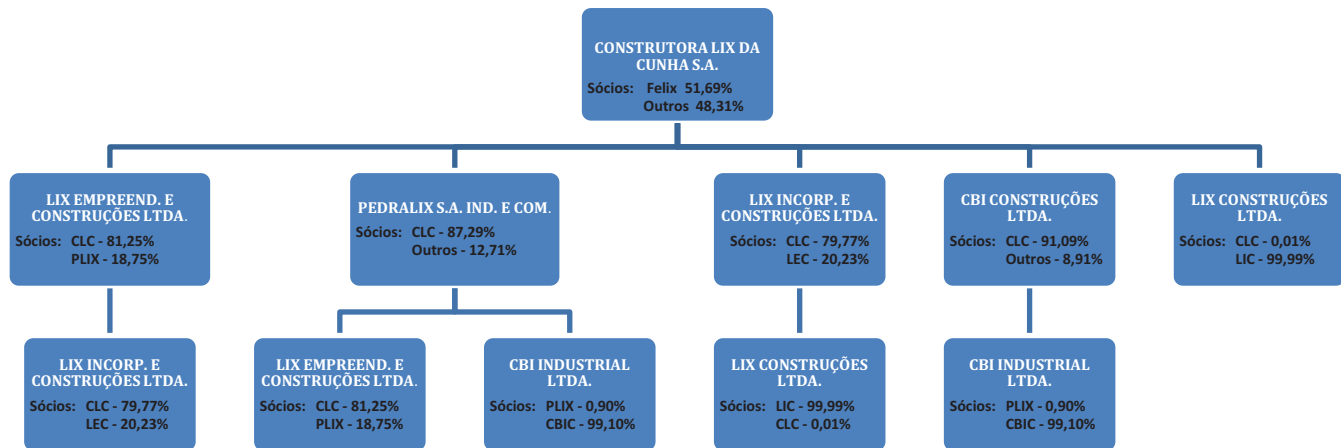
CONSTRUTORA LIX DA CUNHA S.A.
Sócios: Felix 51,69%
Outros 48,31%

LIX EMPREEND. E CONSTRUÇÕES LTDA.
Sócios: CLC - 81,25%
PLIX - 18,75%

LIX INCORP. E CONSTRUÇÕES LTDA.
Sócios: CLC - 79,77%
LEC - 20,23%

PEDRALIX S.A. IND. E COM.
Sócios: CLC - 87,29%
Outros - 12,71%

LIX EMPREEND. E CONSTRUÇÕES LTDA.
Sócios: CLC - 81,25%
PLIX - 18,75%

CBI INDUSTRIAL LTDA.
Sócios: PLIX - 0,90%
CBIC - 99,10%

LIX INCORP. E CONSTRUÇÕES LTDA.
Sócios: CLC - 79,77%
LEC - 20,23%

LIX CONSTRUÇÕES LTDA.
Sócios: LIC - 99,99%
CLC - 0,01%

CBI CONSTRUÇÕES LTDA.
Sócios: CLC - 91,09%
Outros - 8,91%

CBI INDUSTRIAL LTDA.
Sócios: PLIX - 0,90%
CBIC - 99,10%

LIX CONSTRUÇÕES LTDA.
Sócios: CLC - 0,01%
LIC - 99,99%